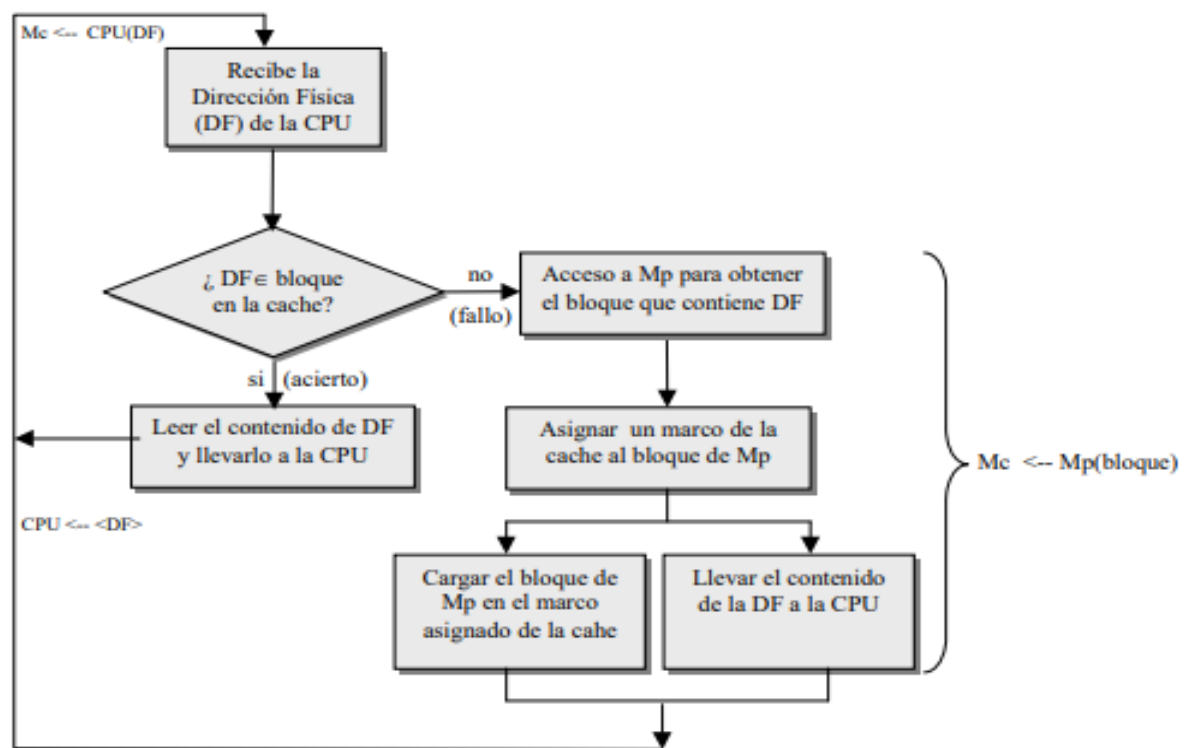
Mc <-- CPU(DF)

Recibe la Dirección Física (DF) de la CPU

¿ DF$\in$ bloque en la cache?

no

(fallo)

Acceso a Mp para obtener el bloque que contiene DF

si (acierto)

Leer el contenido de DF y llevarlo a la CPU

Asignar un marco de la cache al bloque de Mp

Mc <-- Mp(bloque)

CPU <-- <DF>

Cargar el bloque de Mp en el marco asignado de la cahe

Llevar el contenido de la DF a la CPU